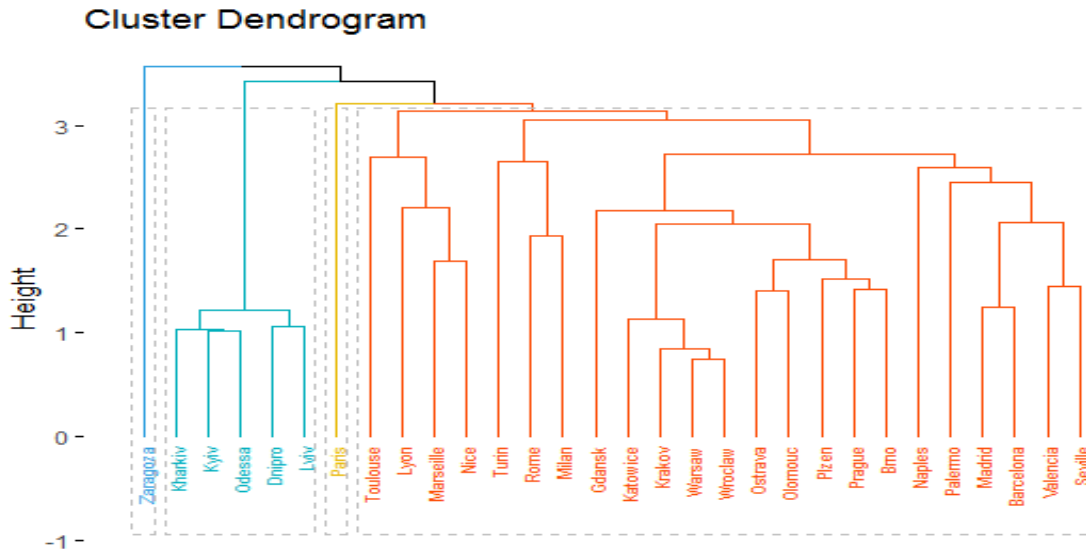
Cluster Dendrogram

Height

3
2
1
0
−1

Zaragoza
Kharkiv
Kyiv
Odessa
Dnipro
Lviv
Paris
Toulouse
Lyon
Marseille
Nice
Turin
Rome
Milan
Gdansk
Katowice
Krakow
Warsaw
Wroclaw
Ostrava
Olomouc
Plzen
Prague
Brno
Naples
Palermo
Madrid
Barcelona
Valencia
Sevill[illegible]